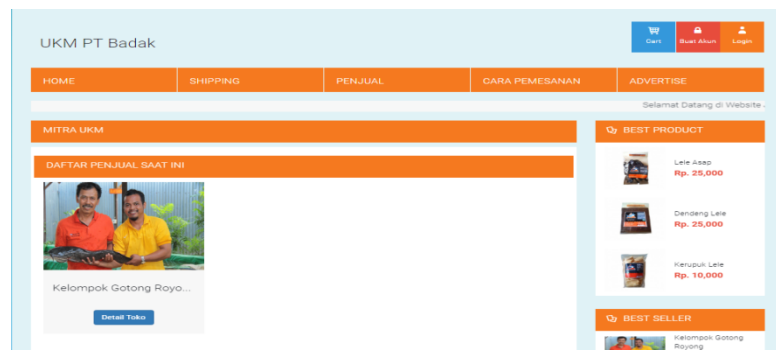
UKM PT Badak

Cart
Buat Akun
Login

HOME
SHIPPING
PENJUAL
CARA PEMESANAN
ADVERTISE

Selamat Datang di Website

MITRA UKM

DAFTAR PENJUAL SAAT INI

Kelompok Gotong Royo...

Detail Toko

BEST PRODUCT

Lele Asap
Rp. 25,000

Dendeng Lele
Rp. 25,000

Kerupuk Lele
Rp. 10,000

BEST SELLER

Kelompok Gotong Royong